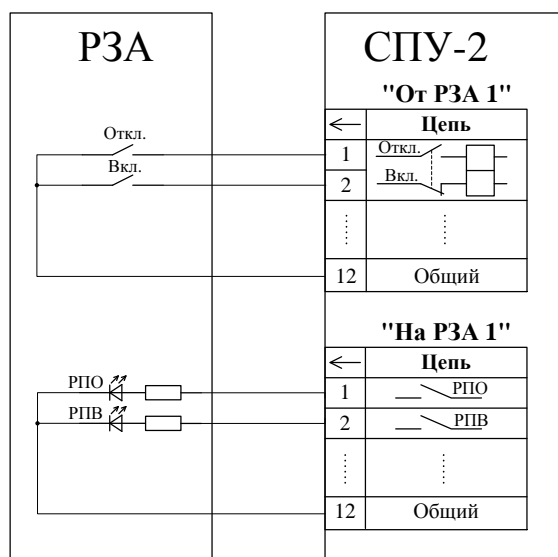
РЗА

Откл.
Вкл.

РПО
РПВ

СПУ-2

"От РЗА 1"

| $\leftarrow$ | Цепь |
|---|---|
| 1 | Откл. |
| 2 | Вкл. |
| ⋮ | ⋮ |
| 12 | Общий |

"На РЗА 1"

| $\leftarrow$ | Цепь |
|---|---|
| 1 | РПО |
| 2 | РПВ |
| ⋮ | ⋮ |
| 12 | Общий |